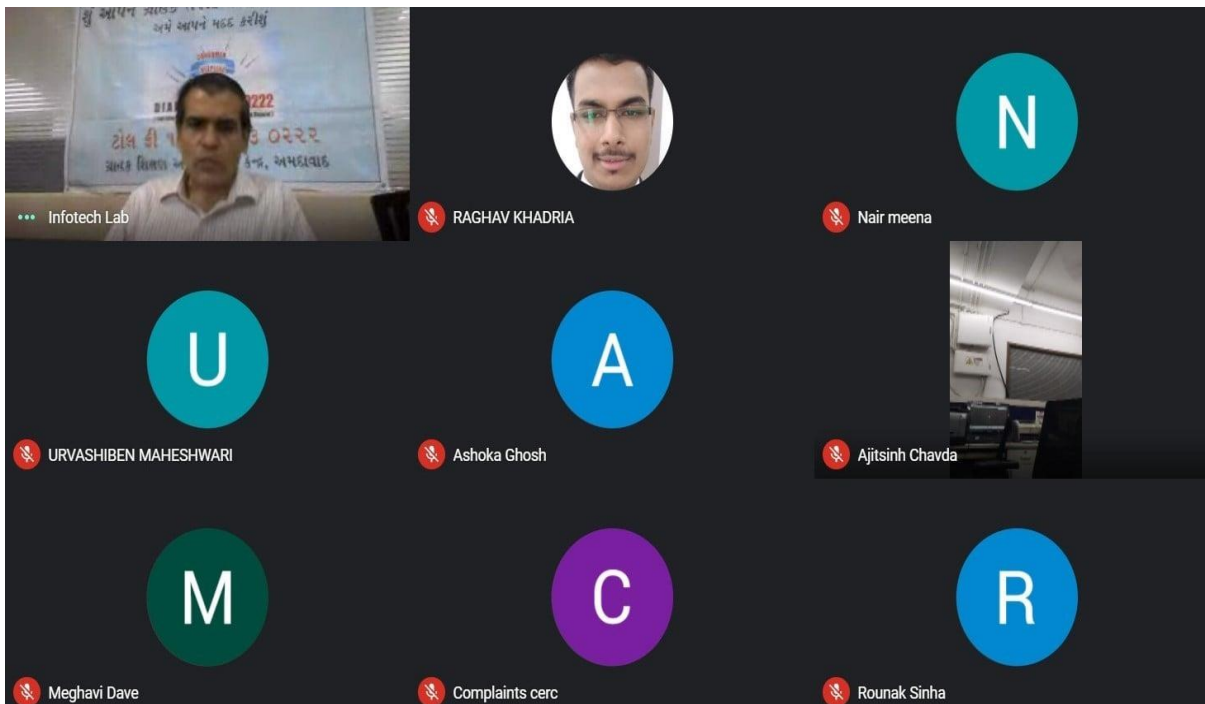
શું આપને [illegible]
અમે આપને મદદ કરીશું
DIA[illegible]222
ટોલ ફ્રી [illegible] ૦૨૨૨
ગ્રાહક શિક્ષણ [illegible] કેન્દ્ર, અમદાવાદ
Infotech Lab

RAGHAV KHADRIA

N
Nair meena

U
URVASHIBEN MAHESHWARI

A
Ashoka Ghosh

Ajitsinh Chavda

M
Meghavi Dave

C
Complaints cerc

R
Rounak Sinha